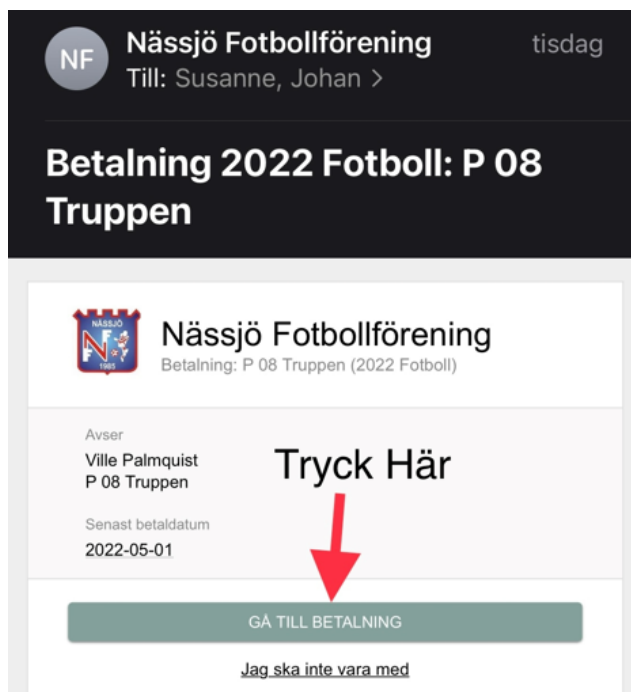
NF Nässjö Fotbollförening tisdag
Till: Susanne, Johan >

Betalning 2022 Fotboll: P 08 Truppen

NÄSSJÖ NFF 1965
Nässjö Fotbollförening
Betalning: P 08 Truppen (2022 Fotboll)

Avser
Ville Palmquist
P 08 Truppen

Tryck Här

Senast betaldatum
2022-05-01

GÅ TILL BETALNING

Jag ska inte vara med